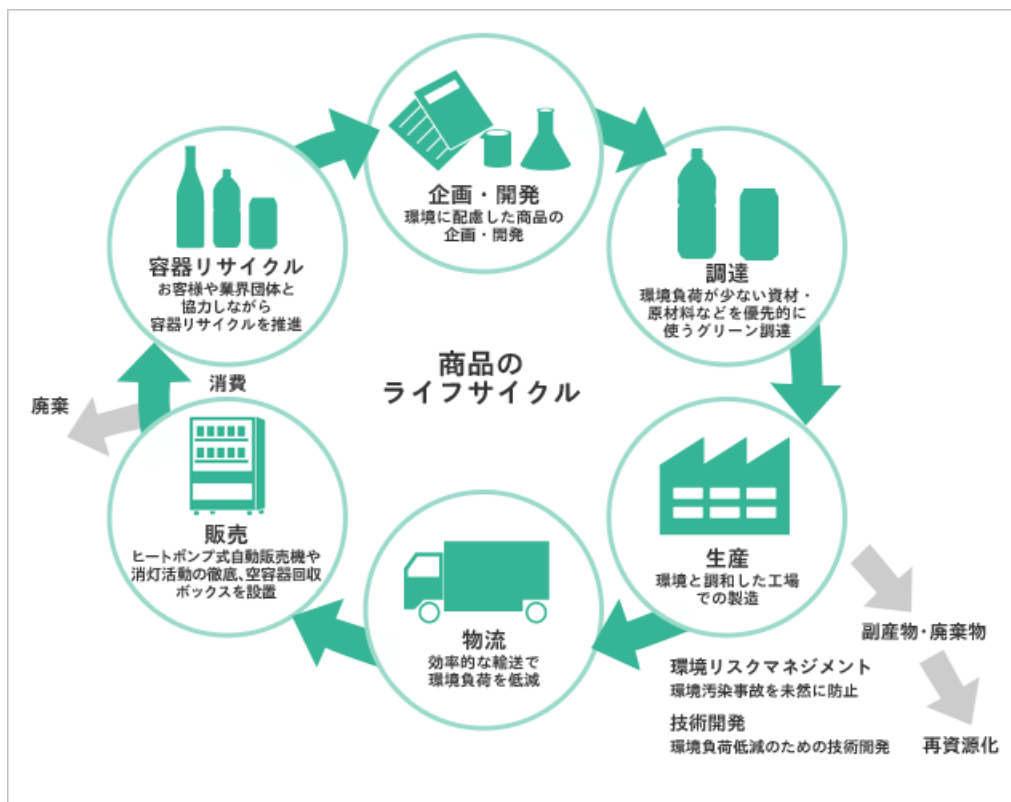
企画・開発
環境に配慮した商品の企画・開発

調達
環境負荷が少ない資材・原材料などを優先的に使うグリーン調達

生産
環境と調和した工場での製造

副産物・廃棄物

再資源化

環境リスクマネジメント
環境汚染事故を未然に防止

技術開発
環境負荷低減のための技術開発

物流
効率的な輸送で環境負荷を低減

販売
ヒートポンプ式自動販売機や消灯活動の徹底、空容器回収ボックスを設置

消費

廃棄

容器リサイクル
お客様や業界団体と協力しながら容器リサイクルを推進

商品の
ライフサイクル